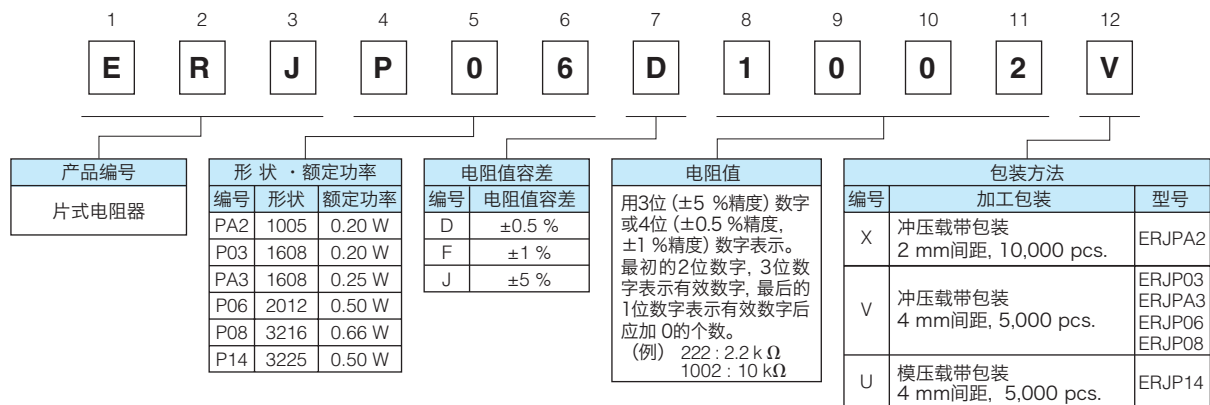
1 2 3 4 5 6 7 8 9 10 11 12

E R J P 0 6 D 1 0 0 2 V

| 产品编号 |
|---|
| 片式电阻器 |

| 形 状 ・额定功率 | | |
|---|---|---|
| 编号 | 形状 | 额定功率 |
| PA2 | 1005 | 0.20 W |
| P03 | 1608 | 0.20 W |
| PA3 | 1608 | 0.25 W |
| P06 | 2012 | 0.50 W |
| P08 | 3216 | 0.66 W |
| P14 | 3225 | 0.50 W |

| 电阻值容差 | |
|---|---|
| 编号 | 电阻值容差 |
| D | ±0.5 % |
| F | ±1 % |
| J | ±5 % |

电阻值

用3位 (±5 %精度) 数字或4位 (±0.5 %精度, ±1 %精度) 数字表示。最初的2位数字, 3位数字表示有效数字, 最后的1位数字表示有效数字后应加 0的个数。
(例) 222 : 2.2 k$\Omega$
1002 : 10 k$\Omega$

| 包装方法 | | |
|---|---|---|
| 编号 | 加工包装 | 型号 |
| X | 冲压载带包装 2 mm间距, 10,000 pcs. | ERJPA2 |
| V | 冲压载带包装 4 mm间距, 5,000 pcs. | ERJP03 ERJPA3 ERJP06 ERJP08 |
| U | 模压载带包装 4 mm间距, 5,000 pcs. | ERJP14 |